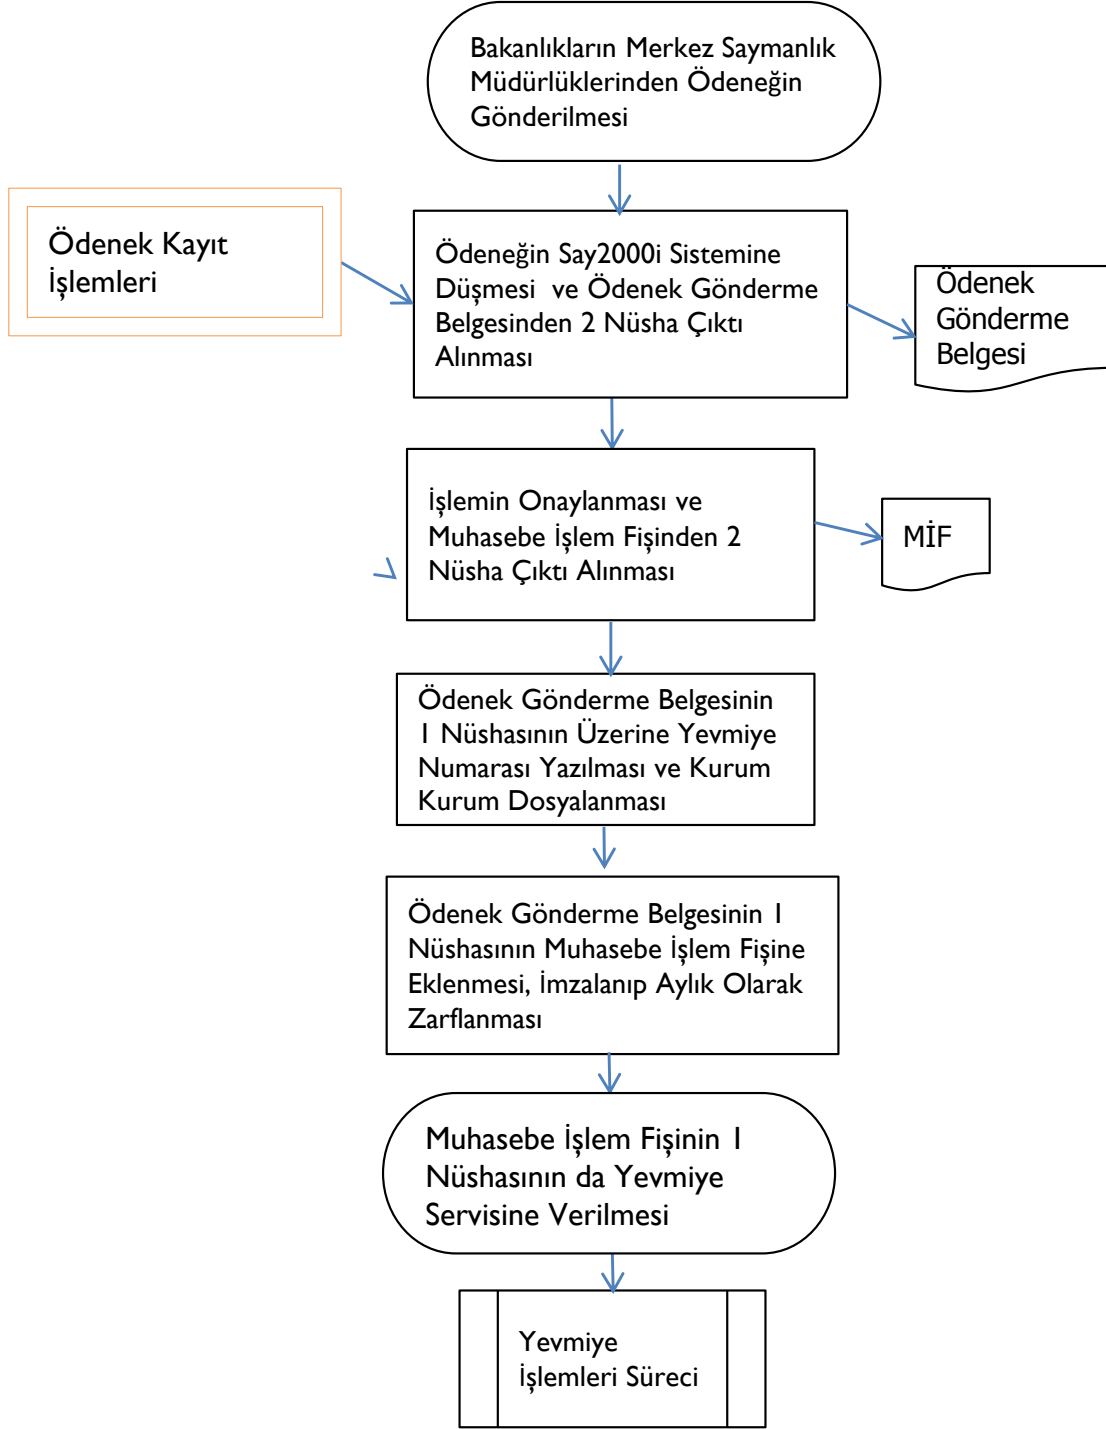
Bakanlıkların Merkez Saymanlık Müdürlüklerinden Ödeneğin Gönderilmesi

Ödenek Kayıt İşlemleri

Ödeneğin Say2000i Sistemine Düşmesi ve Ödenek Gönderme Belgesinden 2 Nüsha Çıktı Alınması

Ödenek Gönderme Belgesi

İşlemin Onaylanması ve Muhasebe İşlem Fişinden 2 Nüsha Çıktı Alınması

MİF

Ödenek Gönderme Belgesinin 1 Nüshasının Üzerine Yevmiye Numarası Yazılması ve Kurum Kurum Dosyalanması

Ödenek Gönderme Belgesinin 1 Nüshasının Muhasebe İşlem Fişine Eklenmesi, İmzalanıp Aylık Olarak Zarflanması

Muhasebe İşlem Fişinin 1 Nüshasının da Yevmiye Servisine Verilmesi

Yevmiye İşlemleri Süreci